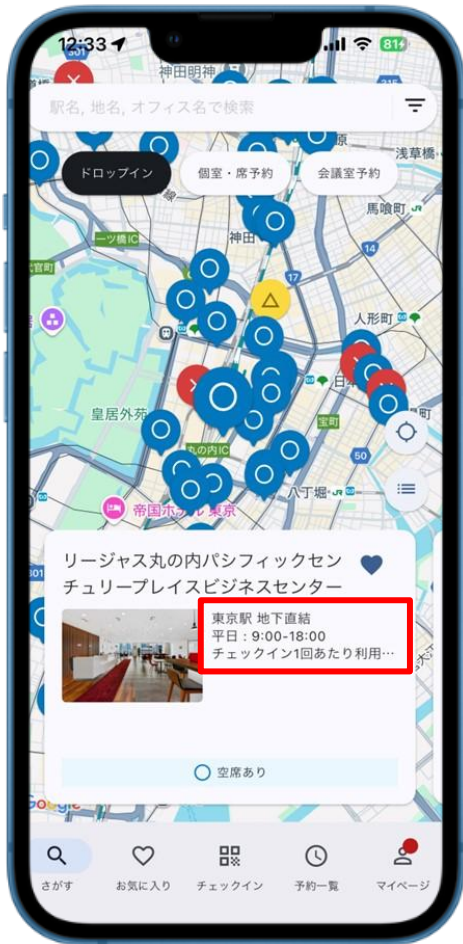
12:33
81
神田明神
駅名, 地名, オフィス名で検索
浅草橋
ドロップイン
個室・席予約
会議室予約
馬喰町
一ツ橋IC
神田
官町
17
人形町
皇居外苑
日本
宝町
の内IC
八丁堀
帝国ホテル 東京
リージャス丸の内パシフィックセンチュリープレイスビジネスセンター
東京駅 地下直結
平日：9:00-18:00
チェックイン1回あたり利用…
空席あり
さがす
お気に入り
チェックイン
予約一覧
マイページ
Google